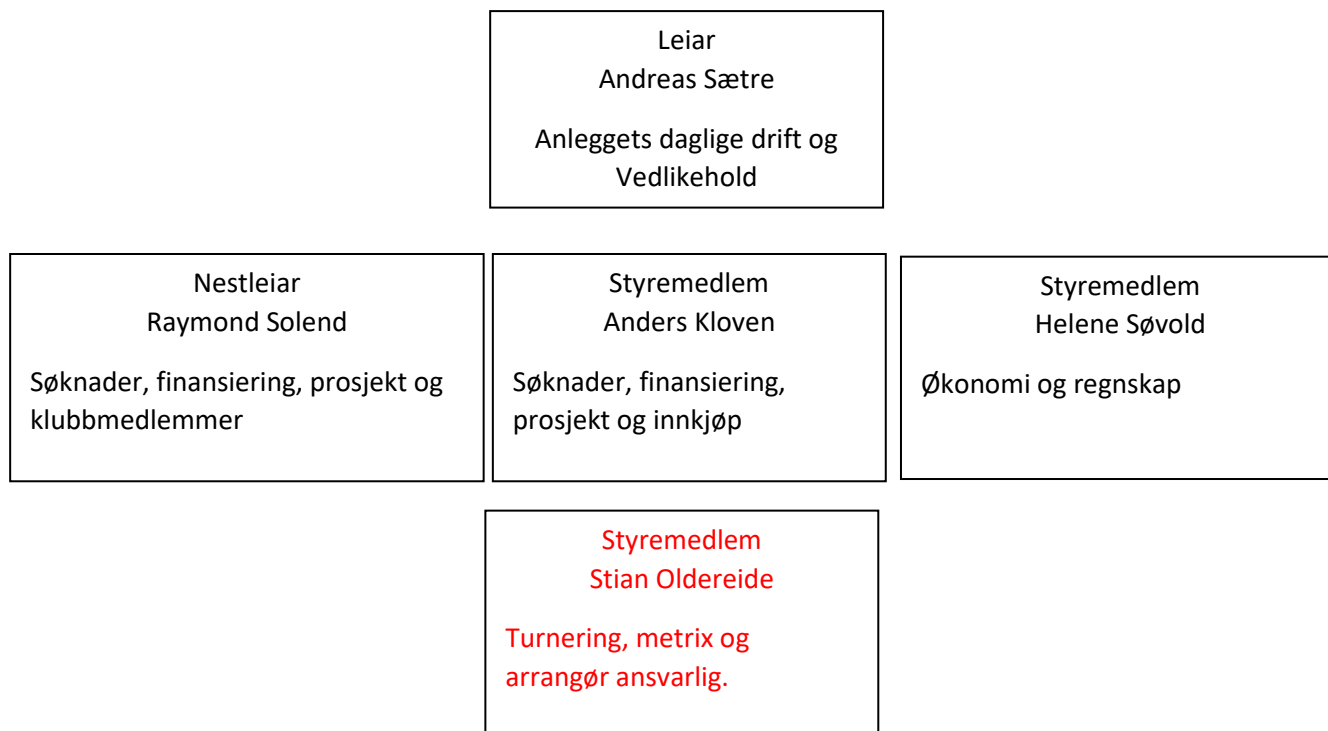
Leiar
Andreas Sætre

Anleggets daglige drift og Vedlikehold

Nestleiar
Raymond Solend

Søknader, finansiering, prosjekt og klubbmedlemmer

Styremedlem
Anders Kloven

Søknader, finansiering, prosjekt og innkjøp

Styremedlem
Helene Søvold

Økonomi og regnskap

Styremedlem
Stian Oldereide

Turnering, metrix og arrangør ansvarlig.